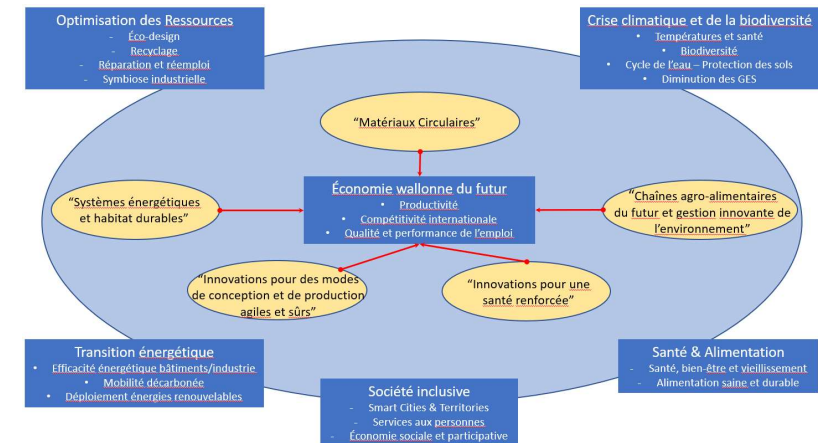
Optimisation des Ressources
- Éco-design
- Recyclage
- Réparation et réemploi
- Symbiose industrielle

Crise climatique et de la biodiversité
• Températures et santé
• Biodiversité
Cycle de l'eau – Protection des sols
• Diminution des GES

"Matériaux Circulaires"

"Systèmes énergétiques et habitat durables"

Économie wallonne du futur
• Productivité
• Compétitivité internationale
• Qualité et performance de l'emploi

"Chaînes agro-alimentaires du futur et gestion innovante de l'environnement"

"Innovations pour des modes de conception et de production agiles et sûrs"

"Innovations pour une santé renforcée"

Transition énergétique
• Efficacité énergétique bâtiments/industrie
• Mobilité décarbonée
• Déploiement énergies renouvelables

Société inclusive
- Smart Cities & Territories
- Services aux personnes
- Économie sociale et participative

Santé & Alimentation
- Santé, bien-être et vieillissement
- Alimentation saine et durable